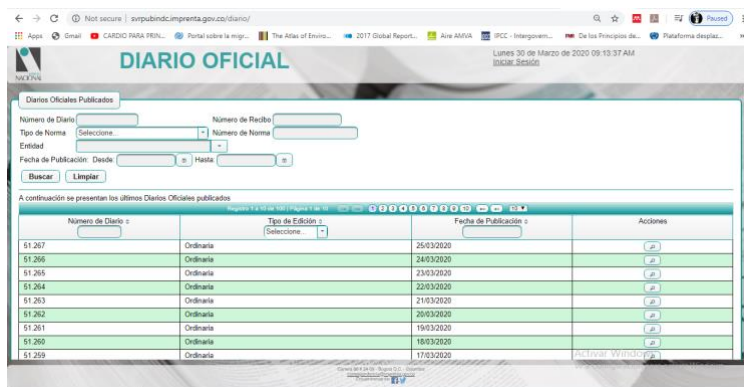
Not secure | svrpubindc.imprenta.gov.co/diario/

Apps Gmail CARDIO PARA PRIN... Portal sobre la migr... The Atlas of Enviro... 2017 Global Report... Aire AMVA IPCC - Intergovern... De los Principios de... Plataforma desplaz...

Paused

NACIONAL

DIARIO OFICIAL

Lunes 30 de Marzo de 2020 09:13:37 AM
Iniciar Sesión

Diarios Oficiales Publicados

Número de Diario
Número de Recibo
Tipo de Norma Seleccione...
Número de Norma
Entidad
Fecha de Publicación: Desde
Hasta

Buscar Limpiar

A continuación se presentan los últimos Diarios Oficiales publicados

Registro 1 a 10 de 100 | Página 1 de 10

| Número de Diario | Tipo de Edición Seleccione... | Fecha de Publicación | Acciones |
|---|---|---|---|
| 51.267 | Ordinaria | 25/03/2020 | |
| 51.266 | Ordinaria | 24/03/2020 | |
| 51.265 | Ordinaria | 23/03/2020 | |
| 51.264 | Ordinaria | 22/03/2020 | |
| 51.263 | Ordinaria | 21/03/2020 | |
| 51.262 | Ordinaria | 20/03/2020 | |
| 51.261 | Ordinaria | 19/03/2020 | |
| 51.260 | Ordinaria | 18/03/2020 | |
| 51.259 | Ordinaria | 17/03/2020 | |

Activar Windows

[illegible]